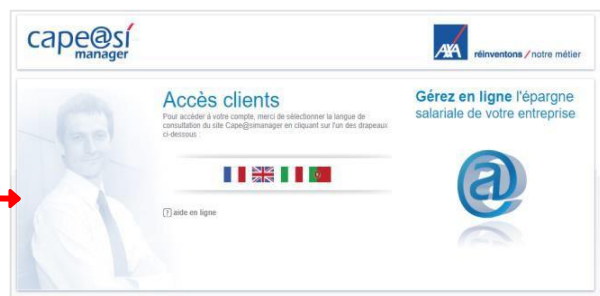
cape@sí manager

AXA réinventons / notre métier

Accès clients

Pour accéder à votre compte, merci de sélectionner la langue de consultation du site Cape@simanager en cliquant sur l'un des drapeaux ci-dessous

? aide en ligne

Gérez en ligne l'épargne salariale de votre entreprise